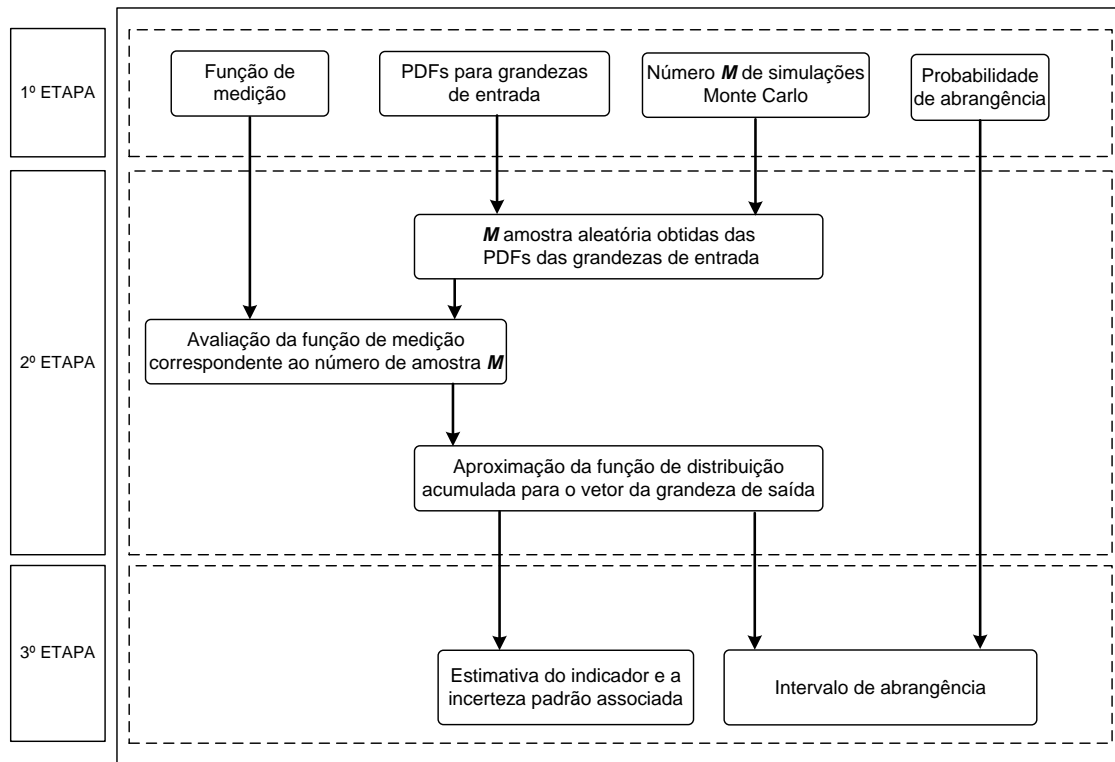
1º ETAPA

Função de medição

PDFs para grandezas de entrada

Número ***M*** de simulações Monte Carlo

Probabilidade de abrangência

2º ETAPA

***M*** amostra aleatória obtidas das PDFs das grandezas de entrada

Avaliação da função de medição correspondente ao número de amostra ***M***

Aproximação da função de distribuição acumulada para o vetor da grandeza de saída

3º ETAPA

Estimativa do indicador e a incerteza padrão associada

Intervalo de abrangência